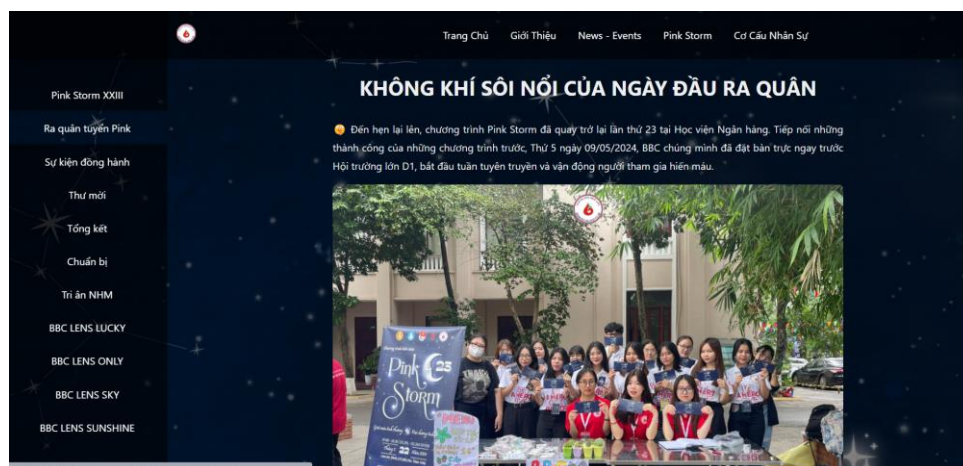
Trang Chủ Giới Thiệu News - Events Pink Storm Cơ Cấu Nhân Sự

Pink Storm XXIII
Ra quân tuyển Pink
Sự kiện đồng hành
Thư mời
Tổng kết
Chuẩn bị
Tri ân NHM
BBC LENS LUCKY
BBC LENS ONLY
BBC LENS SKY
BBC LENS SUNSHINE

KHÔNG KHÍ SÔI NỔI CỦA NGÀY ĐẦU RA QUÂN

Đến hẹn lại lên, chương trình Pink Storm đã quay trở lại lần thứ 23 tại Học viện Ngân hàng. Tiếp nối những thành công của những chương trình trước, Thứ 5 ngày 09/05/2024, BBC chúng mình đã đặt bàn trực ngay trước Hội trường lớn D1, bắt đầu tuần tuyên truyền và vận động người tham gia hiến máu.

Pink Storm 23